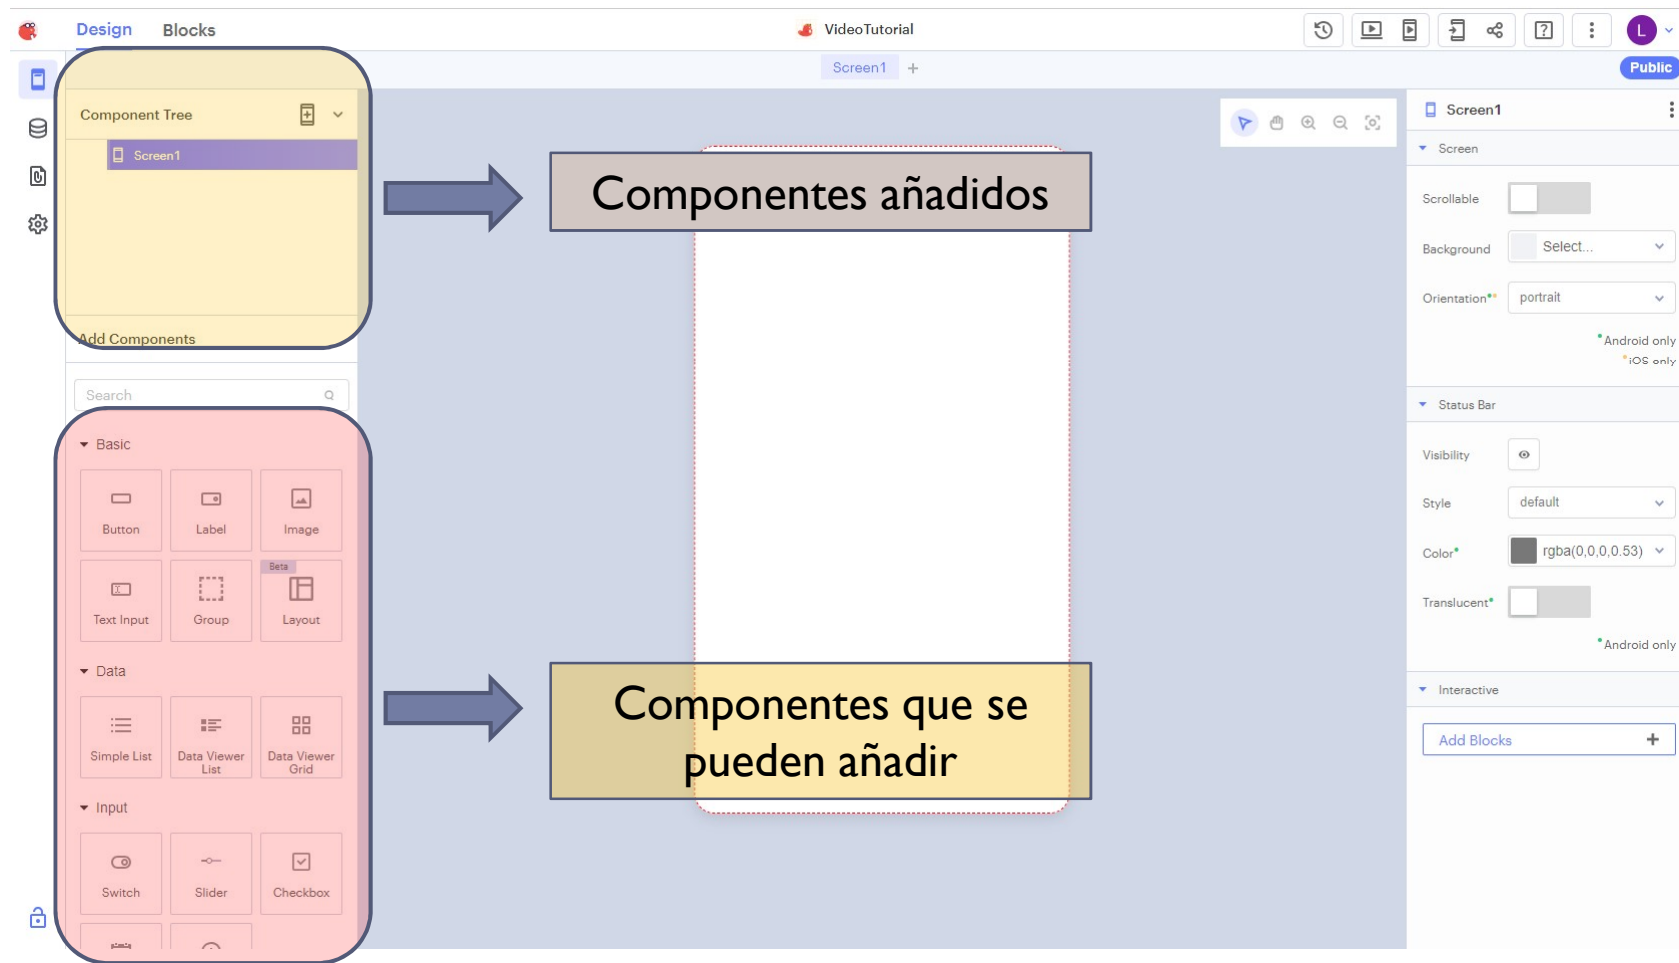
Design Blocks

VideoTutorial

L

Screen1 +

Public

Component Tree

Screen1

Add Components

Search

Basic

Button

Label

Image

Text Input

Group

Beta

Layout

Data

Simple List

Data Viewer List

Data Viewer Grid

Input

Switch

Slider

Checkbox

Componentes añadidos

Componentes que se pueden añadir

Screen1

Screen

Scrollable

Background

Select...

Orientation

portrait

*Android only

*iOS only

Status Bar

Visibility

Style

default

Color

rgba(0,0,0,0.53)

Translucent

*Android only

Interactive

Add Blocks +